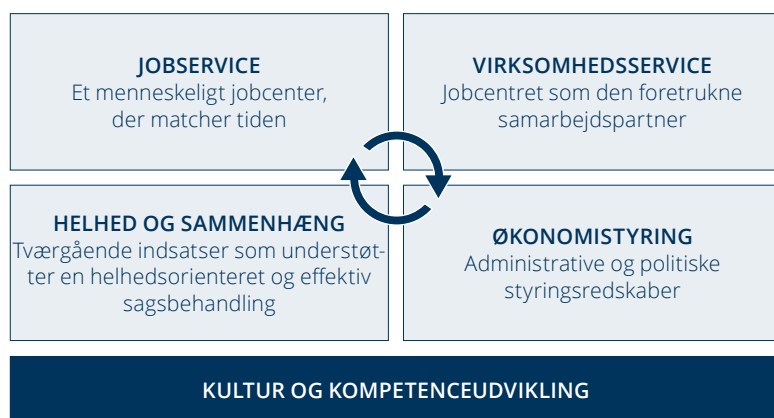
JOBSERVICE
Et menneskeligt jobcenter, der matcher tiden

VIRKSOMHEDSSERVICE
Jobcentret som den foretrukne samarbejdspartner

HELHED OG SAMMENHÆNG
Tværgående indsatser som understøtter en helhedsorienteret og effektiv sagsbehandling

ØKONOMISTYRING
Administrative og politiske styringsredskaber

KULTUR OG KOMPETENCEUDVIKLING